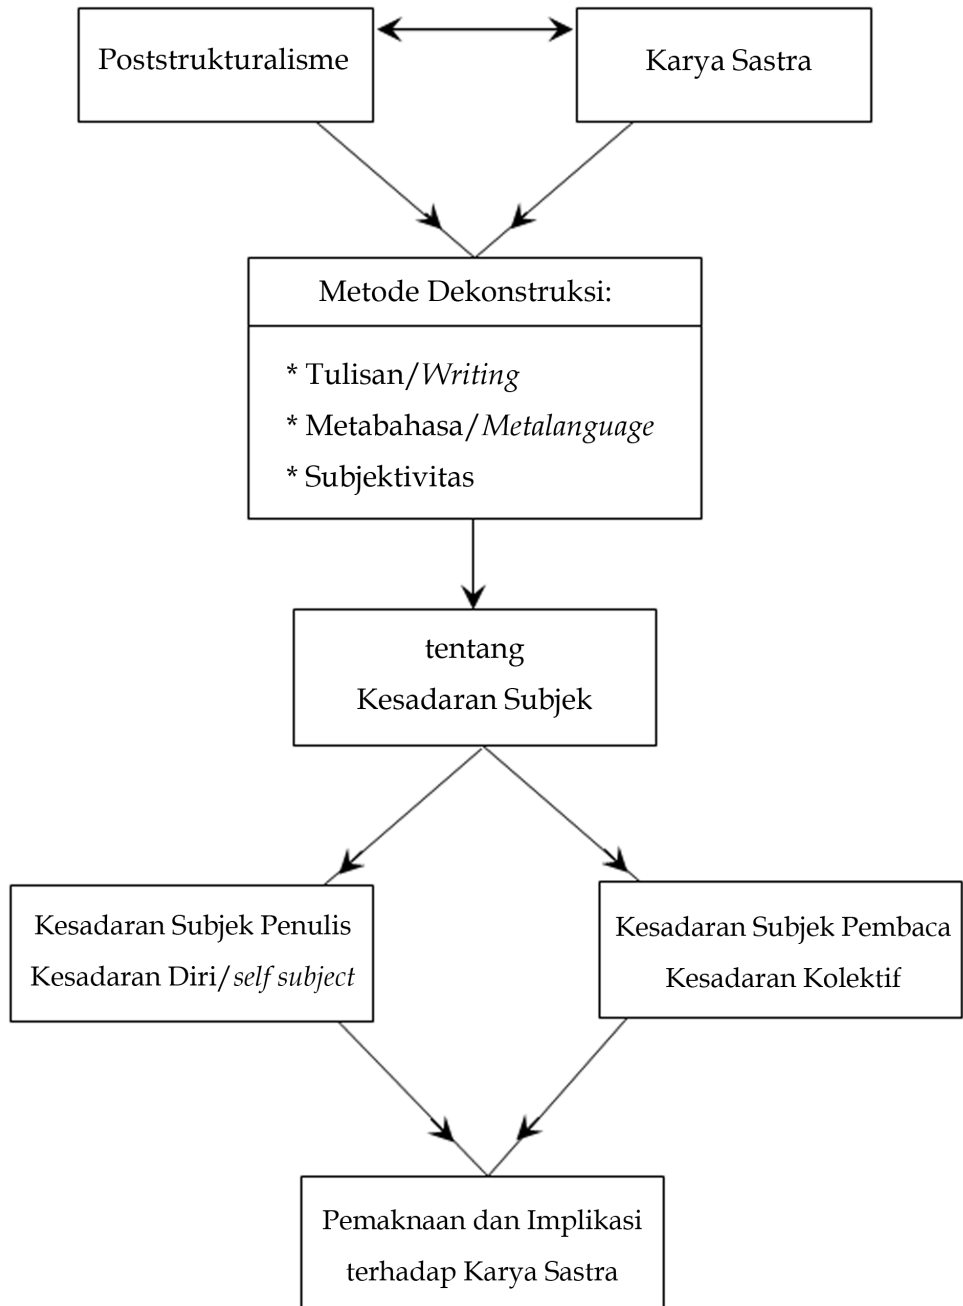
Poststrukturalisme

Karya Sastra

Metode Dekonstruksi:

* Tulisan/*Writing*
* Metabahasa/*Metalanguage*
* Subjektivitas

tentang
Kesadaran Subjek

Kesadaran Subjek Penulis
Kesadaran Diri/*self subject*

Kesadaran Subjek Pembaca
Kesadaran Kolektif

Pemaknaan dan Implikasi
terhadap Karya Sastra